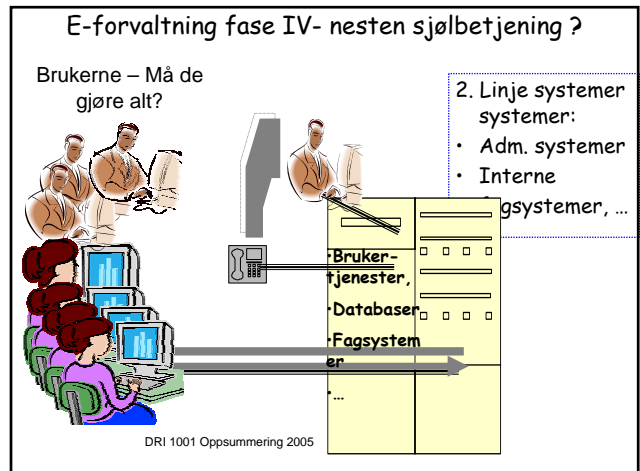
E-forvaltning fase IV- nesten sjølbetjening ?

Brukerne – Må de gjøre alt?

2. Linje systemer systemer:
• Adm. systemer
• Interne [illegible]gsystemer, …

•Bruker-tjenester,
•Databaser
•Fagsystemer
•…

DRI 1001 Oppsummering 2005